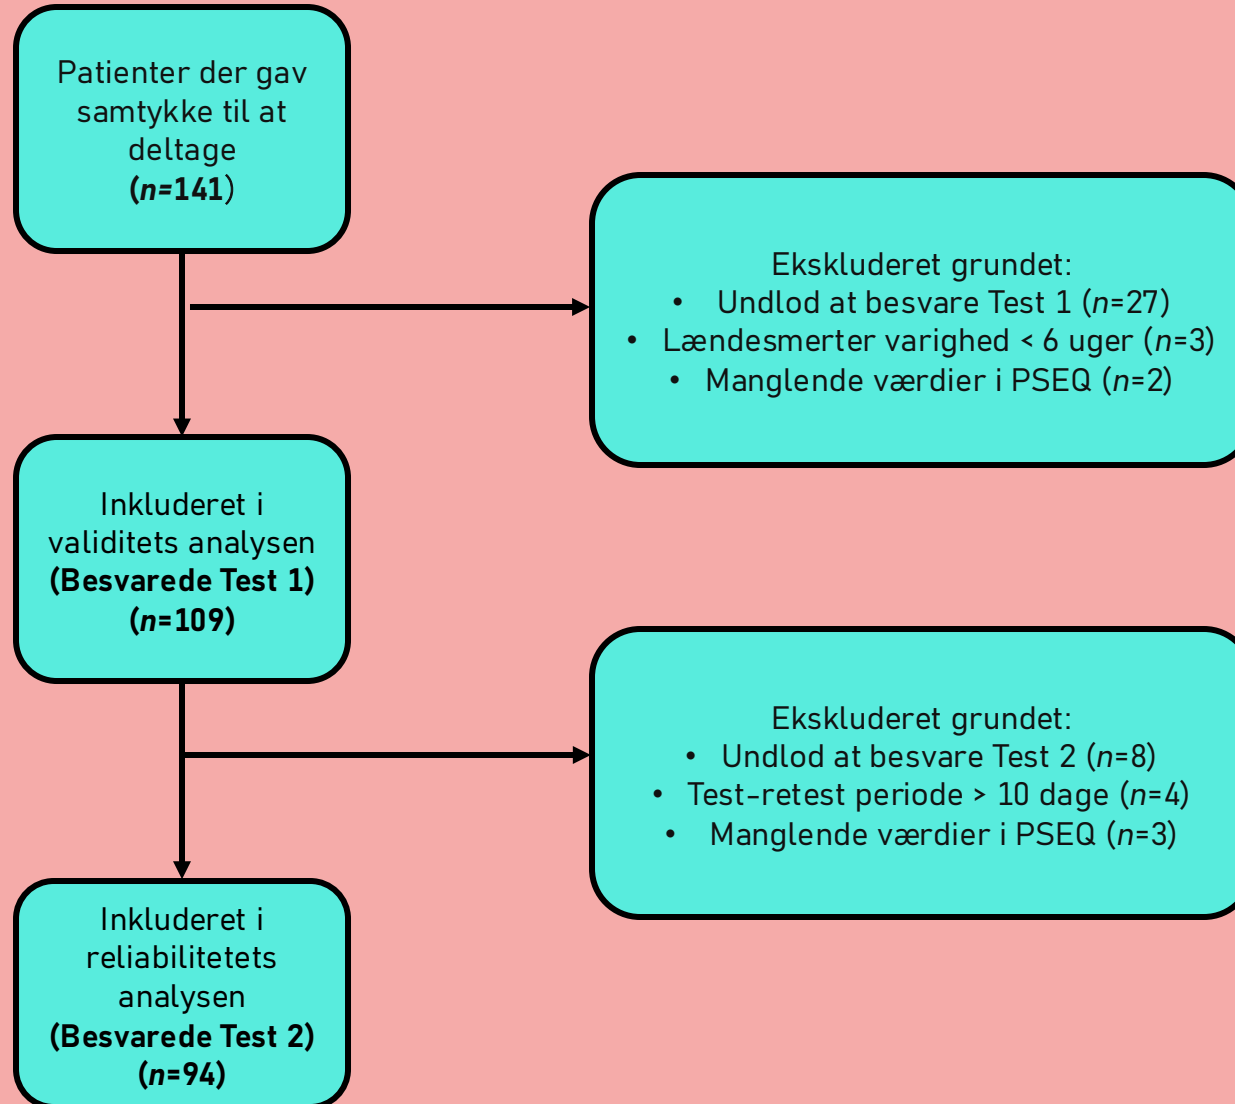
Patienter der gav samtykke til at deltage
(**n=141**)

Ekskluderet grundet:
• Undlod at besvare Test 1 (n=27)
• Lændesmerter varighed < 6 uger (n=3)
• Manglende værdier i PSEQ (n=2)

Inkluderet i validitets analysen
**(Besvarede Test 1)**
**(n=109)**

Ekskluderet grundet:
• Undlod at besvare Test 2 (n=8)
• Test-retest periode > 10 dage (n=4)
• Manglende værdier i PSEQ (n=3)

Inkluderet i reliabilitetets analysen
**(Besvarede Test 2)**
**(n=94)**